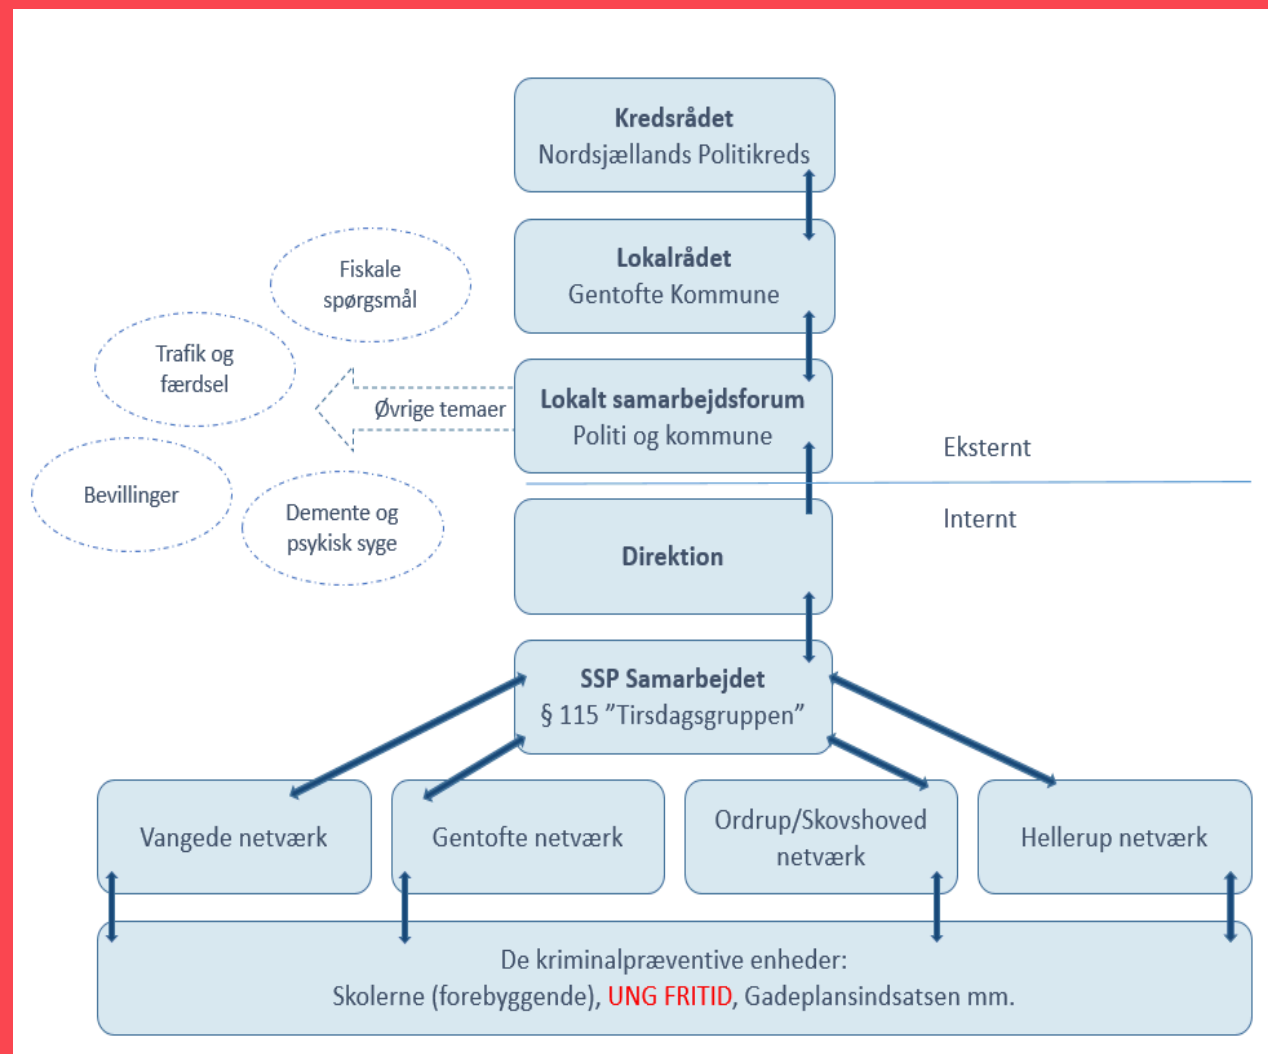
Kredsrådet
Nordsjællands Politikreds

Lokalrådet
Gentofte Kommune

Fiskale spørgsmål

Trafik og færdsel

Øvrige temaer

Lokalt samarbejdsforum
Politi og kommune

Eksternt

Internt

Bevillinger

Demente og psykisk syge

Direktion

SSP Samarbejdet
§ 115 ”Tirsdagsgruppen”

Vangede netværk

Gentofte netværk

Ordrup/Skovshoved netværk

Hellerup netværk

De kriminalpræventive enheder:
Skolerne (forebyggende), UNG FRITID, Gadeplansindsatsen mm.